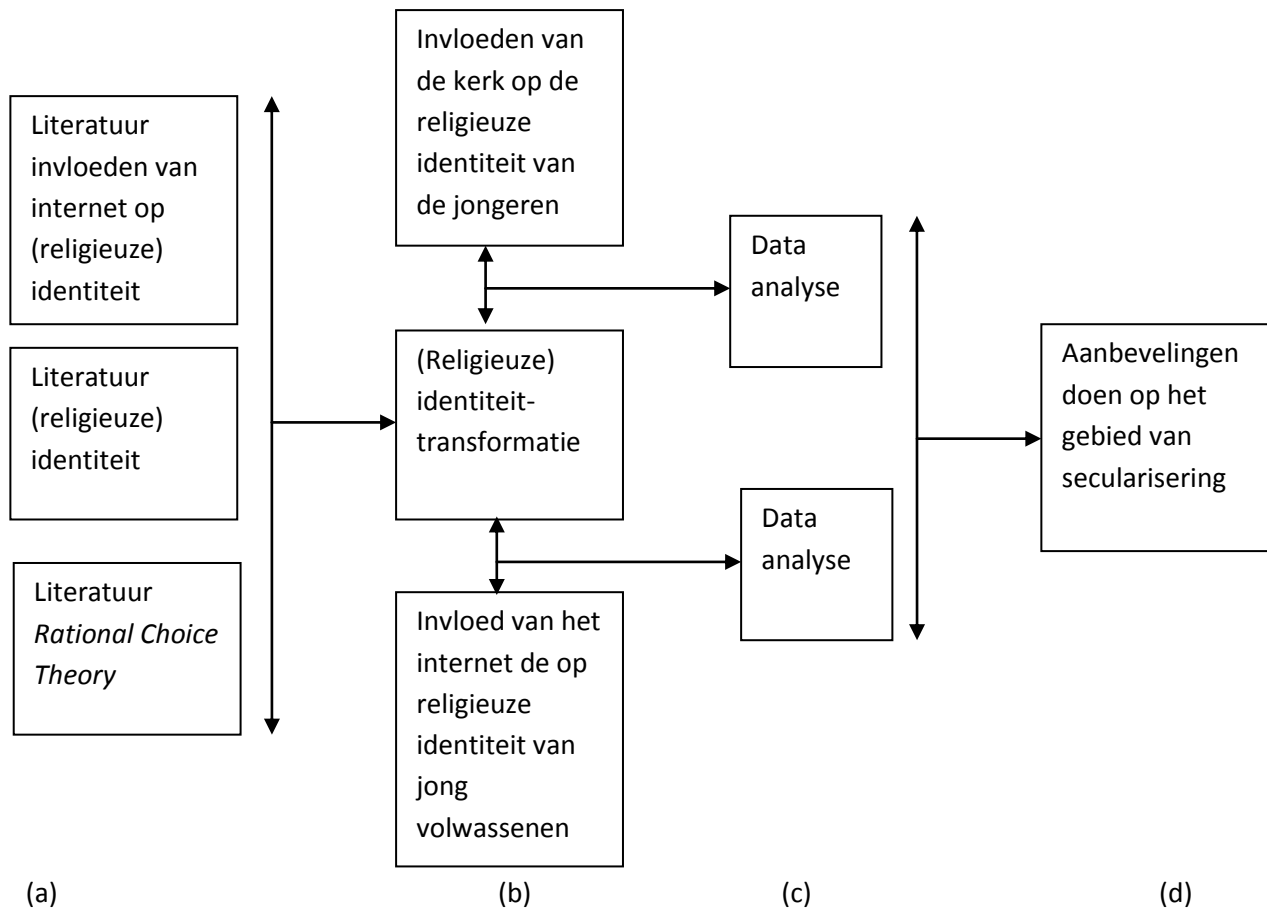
Literatuur invloeden van internet op (religieuze) identiteit

Literatuur (religieuze) identiteit

Literatuur *Rational Choice Theory*

Invloeden van de kerk op de religieuze identiteit van de jongeren

(Religieuze) identiteit-transformatie

Invloed van het internet de op religieuze identiteit van jong volwassenen

Data analyse

Data analyse

Aanbevelingen doen op het gebied van secularisering

(a)

(b)

(c)

(d)